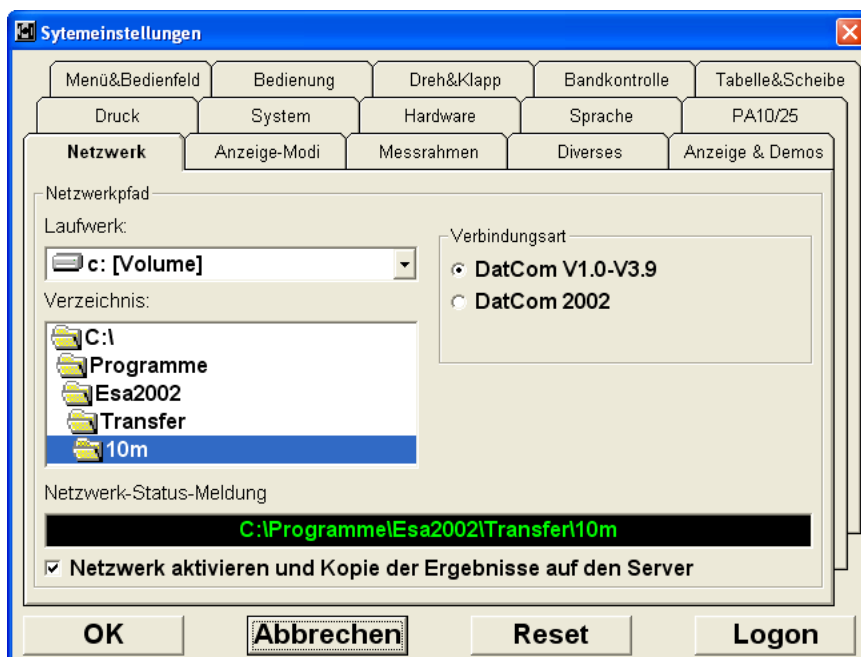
Sytemeinstellungen

Menü&Bedienfeld | Bedienung | Dreh&Klapp | Bandkontrolle | Tabelle&Scheibe

Druck | System | Hardware | Sprache | PA10/25

Netzwerk | Anzeige-Modi | Messrahmen | Diverses | Anzeige & Demos

Netzwerkpfad

Laufwerk:

c: [Volume]

Verzeichnis:

C:\
Programme
Esa2002
Transfer
10m

Verbindungsart

DatCom V1.0-V3.9

DatCom 2002

Netzwerk-Status-Meldung

C:\Programme\Esa2002\Transfer\10m

Netzwerk aktivieren und Kopie der Ergebnisse auf den Server

OK | Abbrechen | Reset | Logon